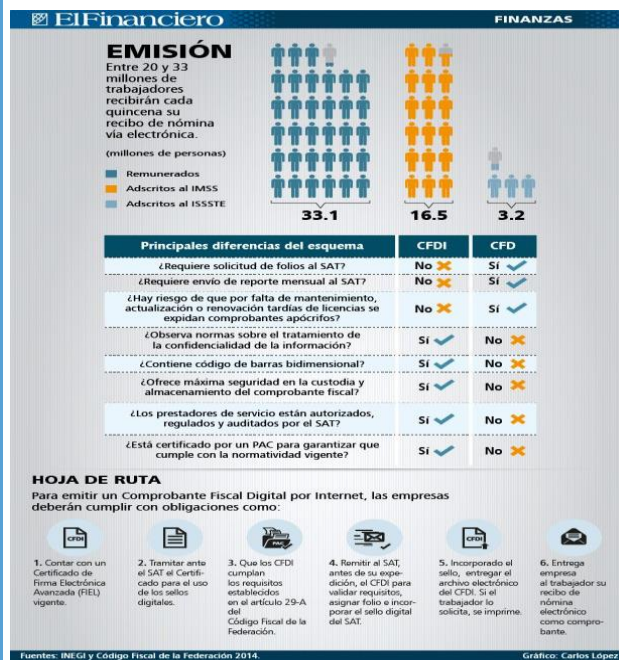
El Financiero

FINANZAS

EMISIÓN

Entre 20 y 33 millones de trabajadores recibirán cada quincena su recibo de nómina vía electrónica.

(millones de personas)

Remunerados
Adscritos al IMSS
Adscritos al ISSSTE

33.1
16.5
3.2

| Principales diferencias del esquema | CFDI | CFD |
|---|---|---|
| ¿Requiere solicitud de folios al SAT? | No | Sí |
| ¿Requiere envío de reporte mensual al SAT? | No | Sí |
| ¿Hay riesgo de que por falta de mantenimiento, actualización o renovación tardías de licencias se expidan comprobantes apócrifos? | No | Sí |
| ¿Observa normas sobre el tratamiento de la confidencialidad de la información? | Sí | No |
| ¿Contiene código de barras bidimensional? | Sí | No |
| ¿Ofrece máxima seguridad en la custodia y almacenamiento del comprobante fiscal? | Sí | No |
| ¿Los prestadores de servicio están autorizados, regulados y auditados por el SAT? | Sí | No |
| ¿Está certificado por un PAC para garantizar que cumple con la normatividad vigente? | Sí | No |

HOJA DE RUTA

Para emitir un Comprobante Fiscal Digital por Internet, las empresas deberán cumplir con obligaciones como:

CFDI

1. Contar con un Certificado de Firma Electrónica Avanzada (FIEL) vigente.

2. Tramitar ante el SAT el Certificado para el uso de los sellos digitales.

3. Que los CFDI cumplan los requisitos establecidos en el artículo 29-A del Código Fiscal de la Federación.

4. Remitir al SAT, antes de su expedición, el CFDI para validar requisitos, asignar folio e incorporar el sello digital del SAT.

5. Incorporado el sello, entregar el archivo electrónico del CFDI. Si el trabajador lo solicita, se imprime.

6. Entrega empresa al trabajador su recibo de nómina electrónico como comprobante.

Fuentes: INEGI y Código Fiscal de la Federación 2014.

Gráfico: Carlos López